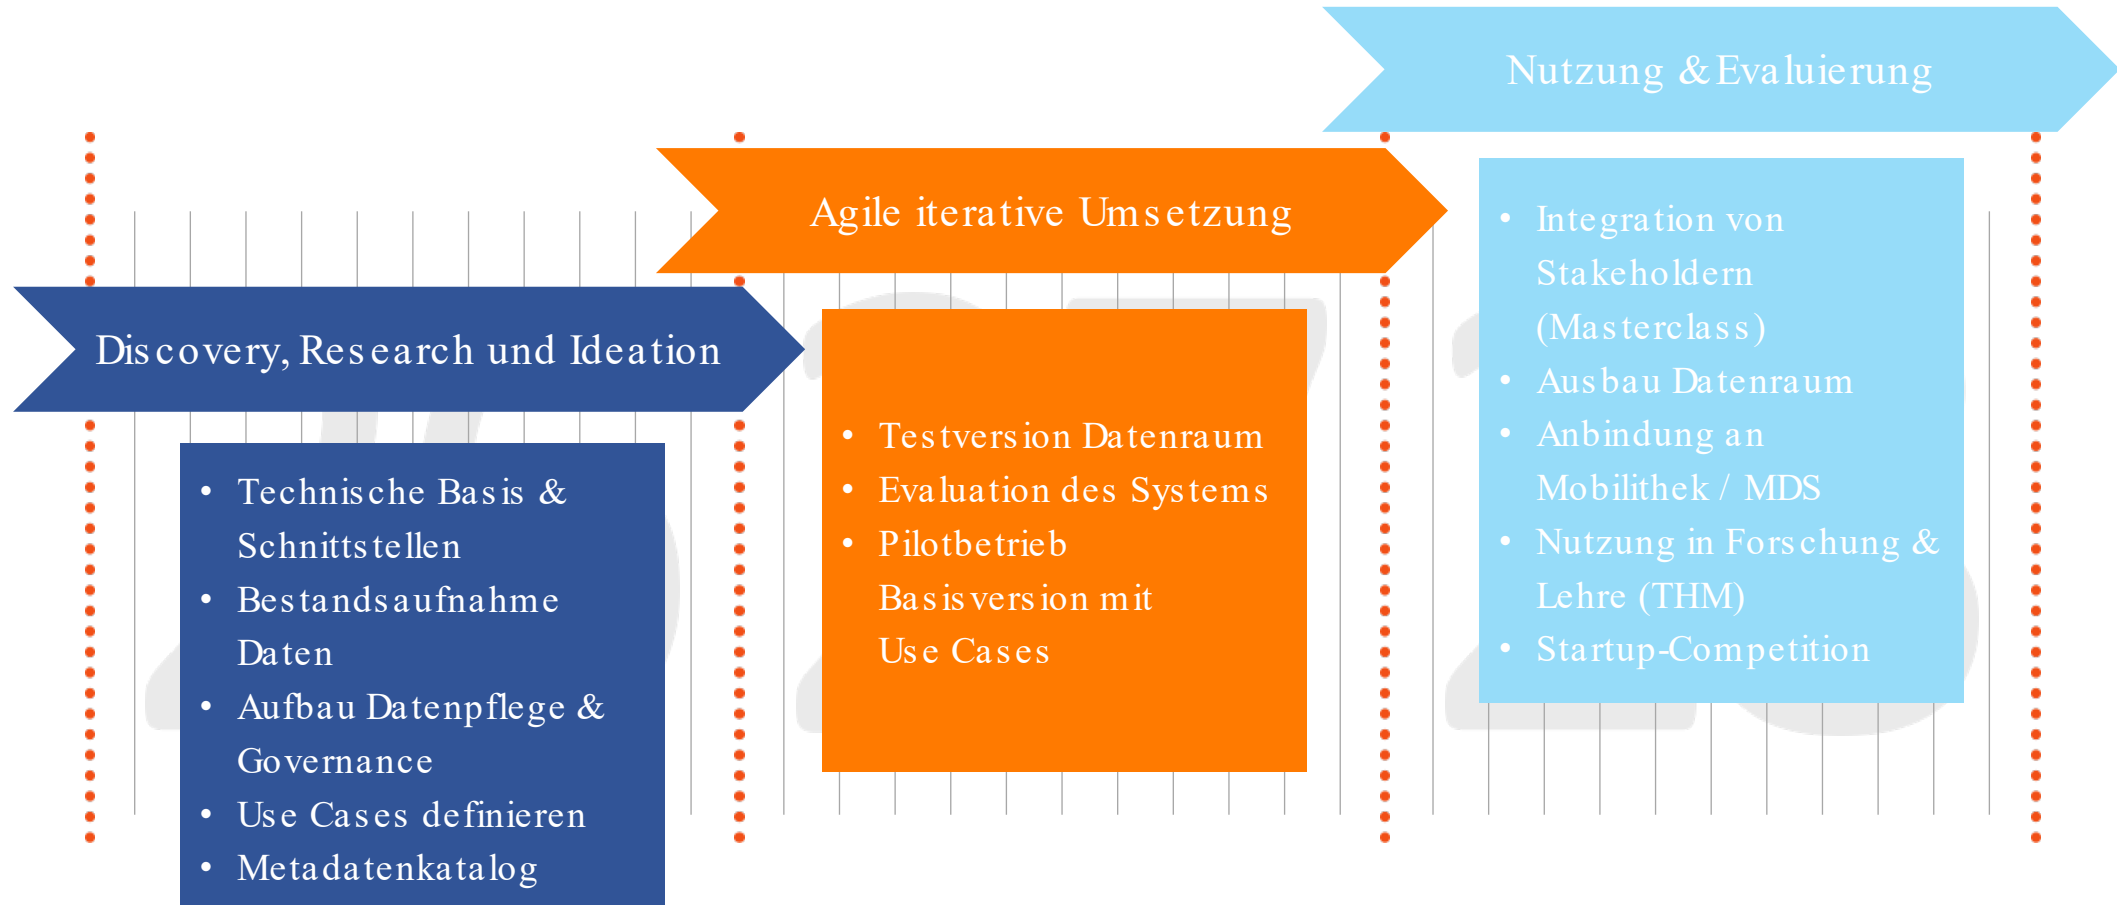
Nutzung & Evaluierung

Agile iterative Umsetzung

Discovery, Research und Ideation

- Technische Basis & Schnittstellen
- Bestandsaufnahme Daten
- Aufbau Datenpflege & Governance
- Use Cases definieren
- Metadatenkatalog

- Testversion Datenraum
- Evaluation des Systems
- Pilotbetrieb Basisversion mit Use Cases

- Integration von Stakeholdern (Masterclass)
- Ausbau Datenraum
- Anbindung an Mobilithek / MDS
- Nutzung in Forschung & Lehre (THM)
- Startup-Competition